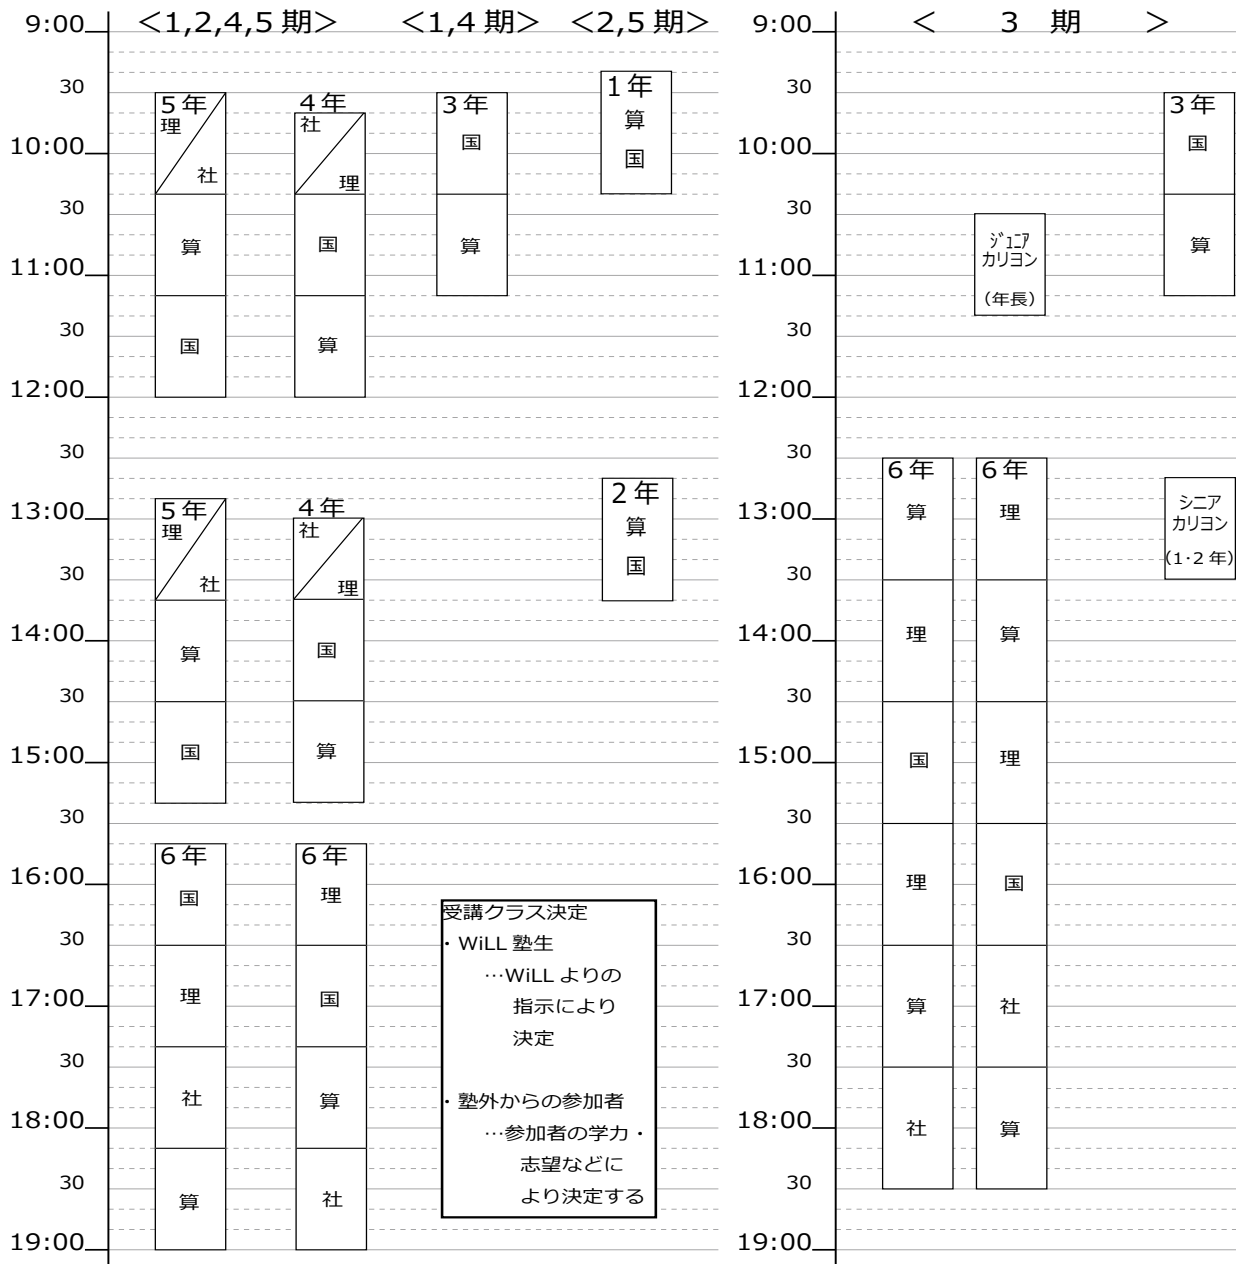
9:00 <1,2,4,5 期> <1,4 期> <2,5 期>

30
10:00
30
11:00
30
12:00
30
13:00
30
14:00
30
15:00
30
16:00
30
17:00
30
18:00
30
19:00

5年
理
社
算
国

4年
社
理
国
算

3年
国
算

1年
算
国

5年
理
社
算
国

4年
社
理
国
算

2年
算
国

6年
国
理
社
算

6年
理
国
算
社

受講クラス決定
・WiLL 塾生
…WiLL よりの指示により決定

・塾外からの参加者
…参加者の学力・志望などにより決定する

9:00 < 3 期 >

30
10:00
30
11:00
30
12:00
30
13:00
30
14:00
30
15:00
30
16:00
30
17:00
30
18:00
30
19:00

3年
国
算

ジュニア
カリヨン
(年長)

6年
算
理
国
理
算
社

6年
理
算
理
国
社
算

シニア
カリヨン
(1･2 年)